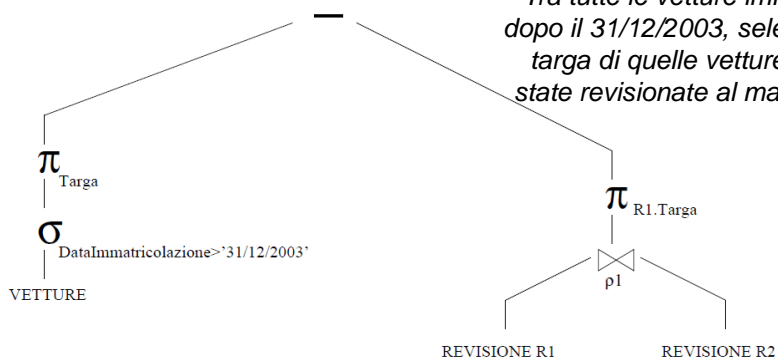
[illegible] tutte le vetture im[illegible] dopo il 31/12/2003, sele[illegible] targa di quelle vetture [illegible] state revisionate al ma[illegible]

$-$

$\pi_{Targa}$

$\sigma_{DataImmatricolazione>'31/12/2003'}$

VETTURE

$\pi_{R1.Targa}$

$\bowtie_{\rho1}$

REVISIONE R1

REVISIONE R2